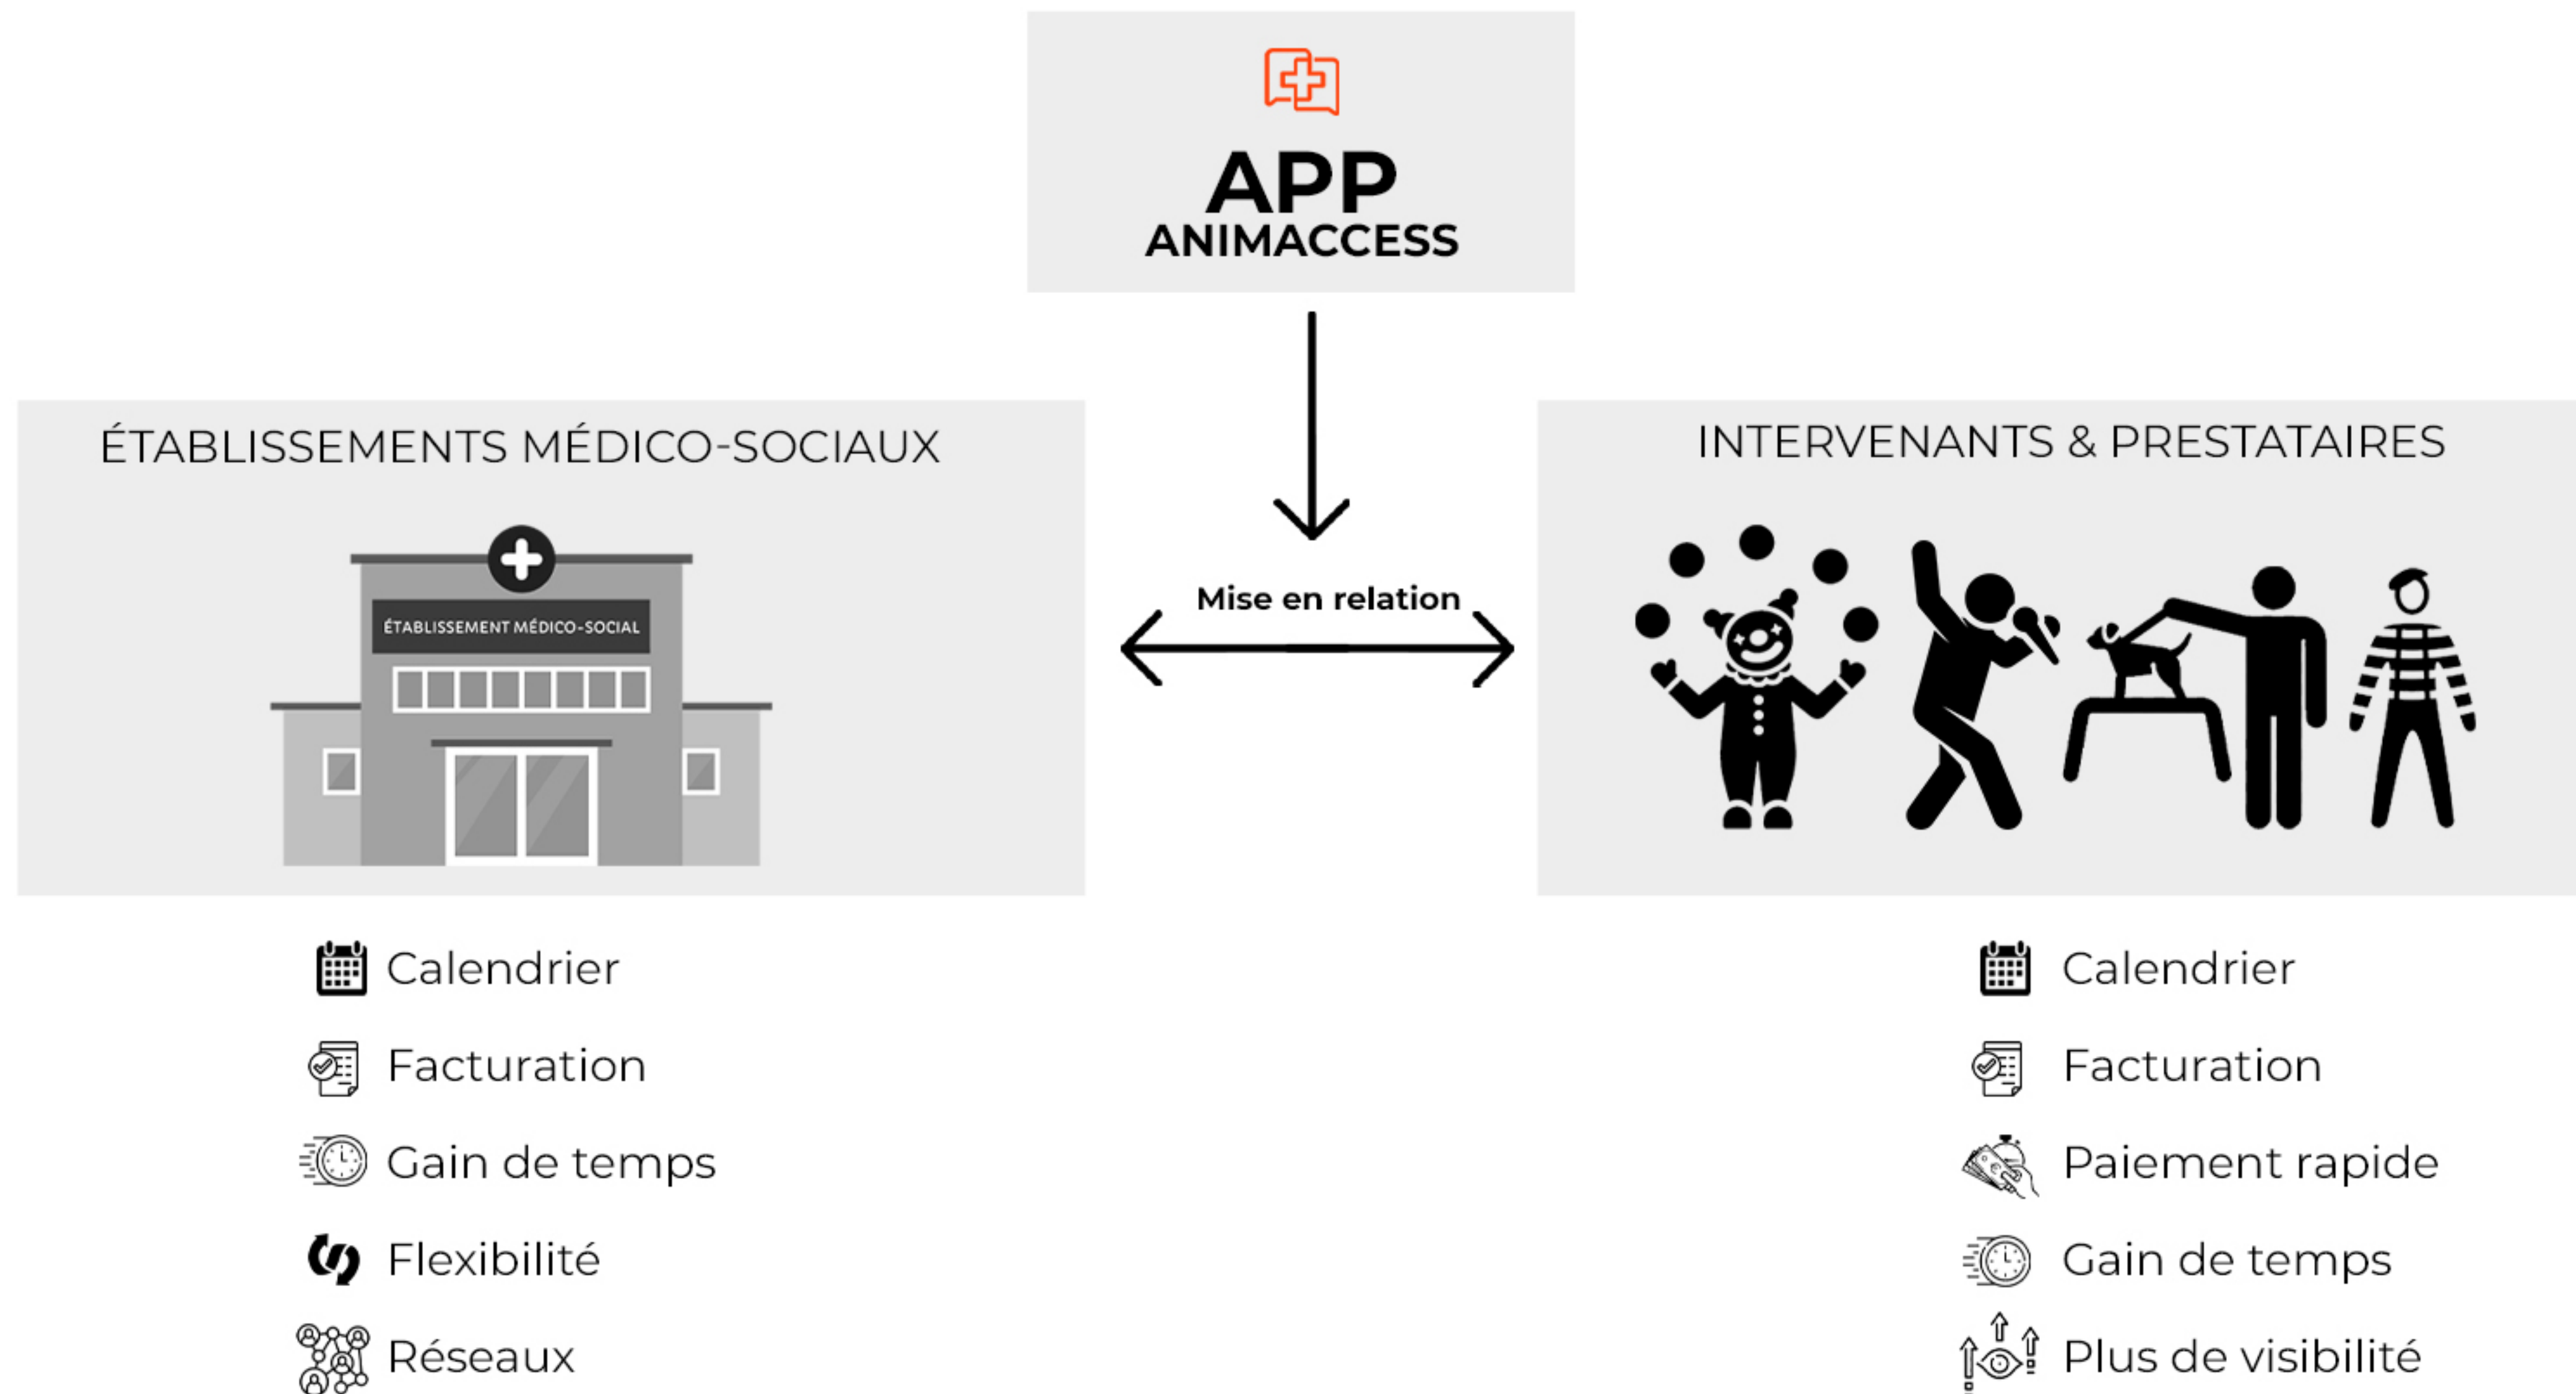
APP
ANIMACCESS

ÉTABLISSEMENTS MÉDICO-SOCIAUX

ÉTABLISSEMENT MÉDICO-SOCIAL

Mise en relation

INTERVENANTS & PRESTATAIRES

Calendrier

Facturation

Gain de temps

Flexibilité

Réseaux

Calendrier

Facturation

Paiement rapide

Gain de temps

Plus de visibilité